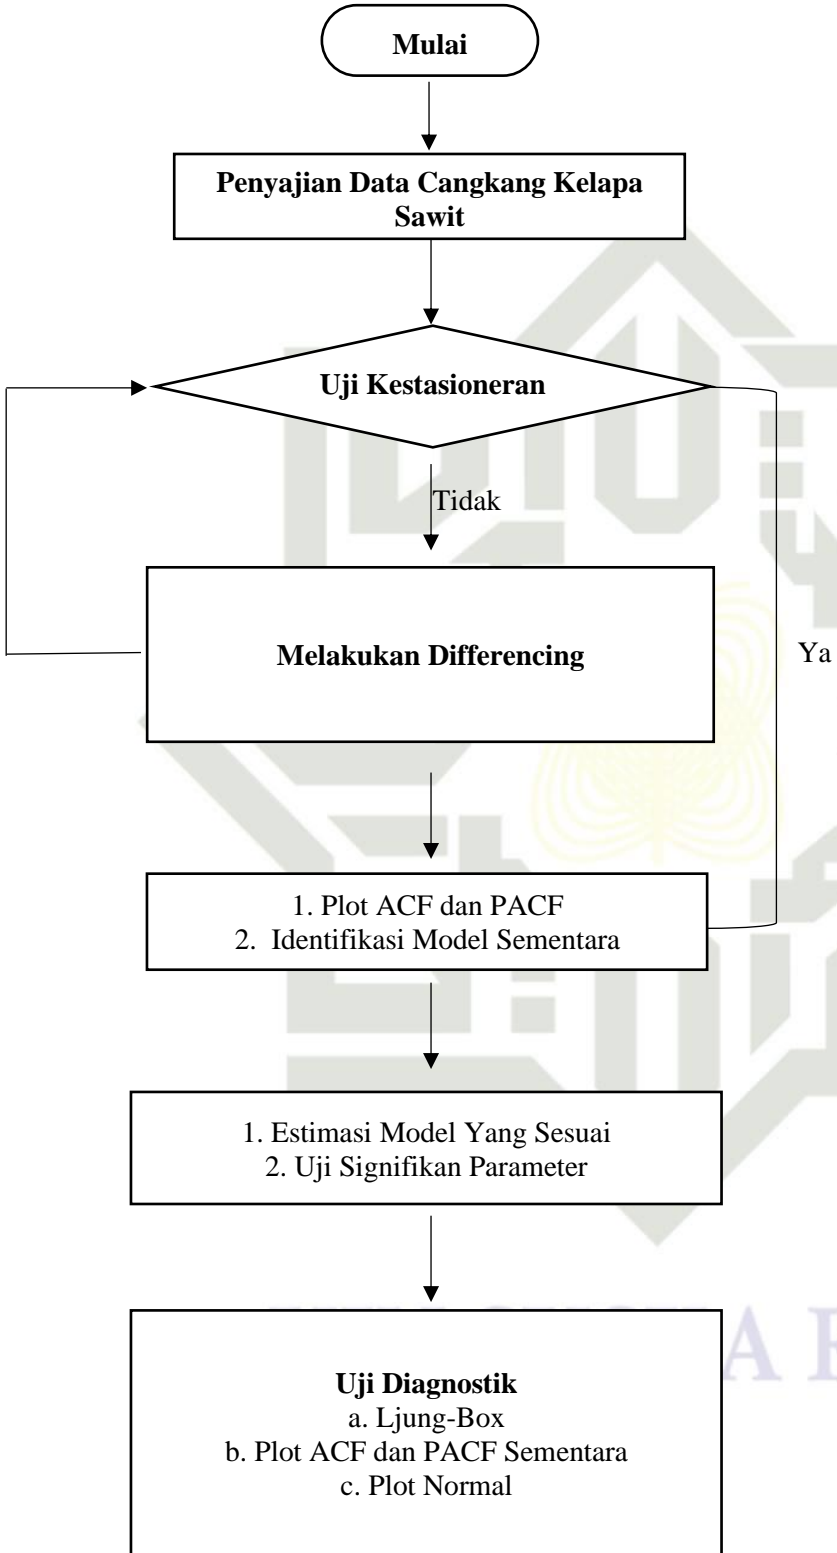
Mulai

Penyajian Data Cangkang Kelapa Sawit

Uji Kestasioneran

Tidak

Melakukan Differencing

Ya

1. Plot ACF dan PACF
2. Identifikasi Model Sementara

1. Estimasi Model Yang Sesuai
2. Uji Signifikan Parameter

Uji Diagnostik
a. Ljung-Box
b. Plot ACF dan PACF Sementara
c. Plot Normal